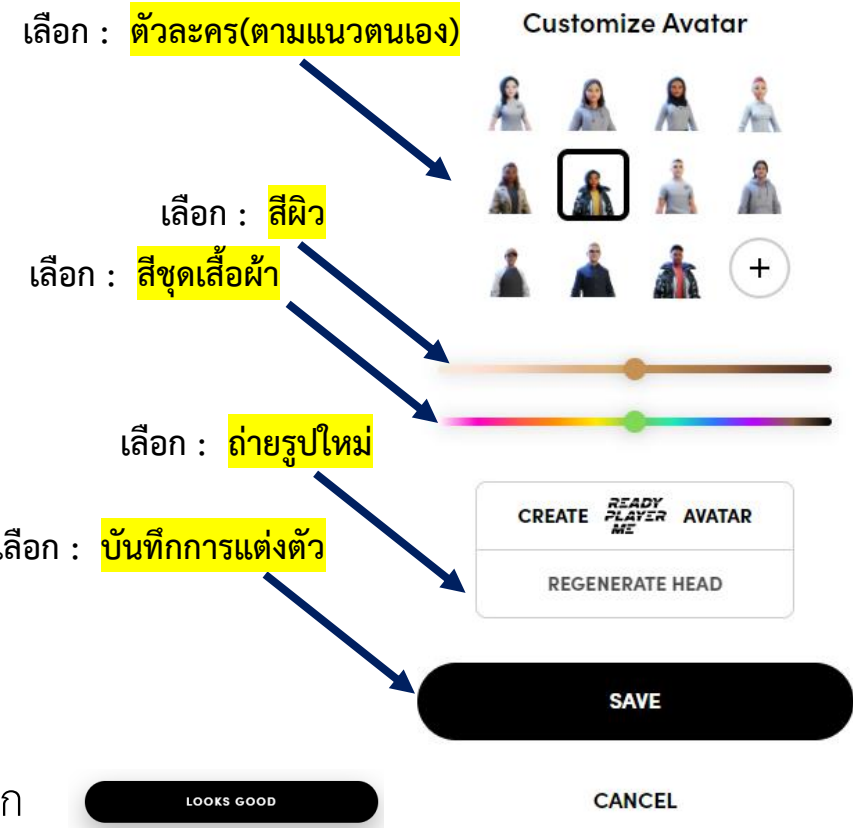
เลือก : ตัวละคร(ตามแนวตนเอง)

Customize Avatar

เลือก : สีผิว

เลือก : สีชุดเสื้อผ้า

+

เลือก : ถ่ายรูปใหม่

CREATE READY PLAYER ME AVATAR

เลือก : บันทึกการแต่งตัว

REGENERATE HEAD

SAVE

ก

LOOKS GOOD

CANCEL